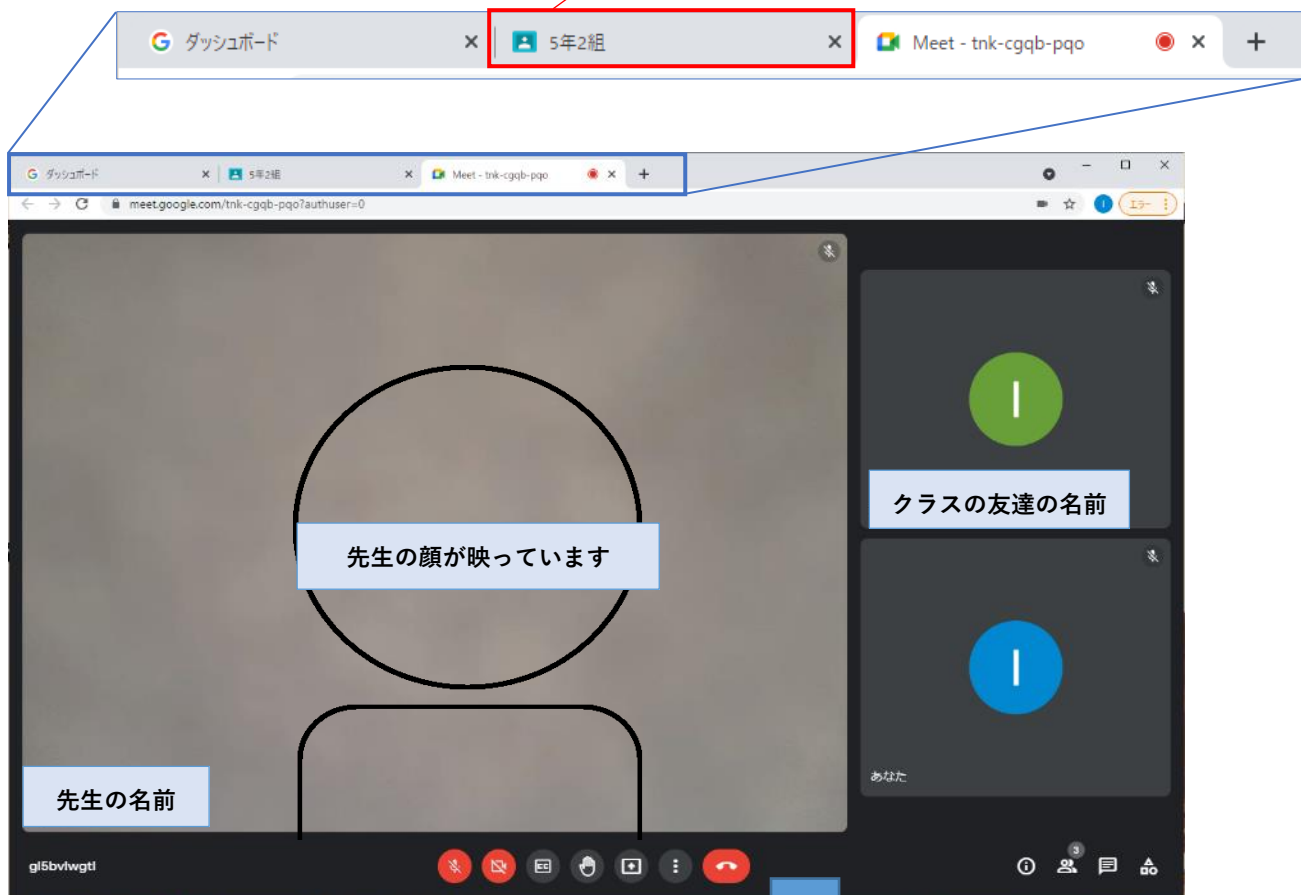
ダッシュボード ×
5年2組 ×
Meet - tnk-cgqb-pqo ×
+

ダッシュボード ×
5年2組 ×
Meet - tnk-cgqb-pqo ×
+

meet.google.com/tnk-cgqb-pqo?authuser=0

エラー

I

クラスの友達の名前

先生の顔が映っています

I

あなた

先生の名前

gl5bvlwgtl

3